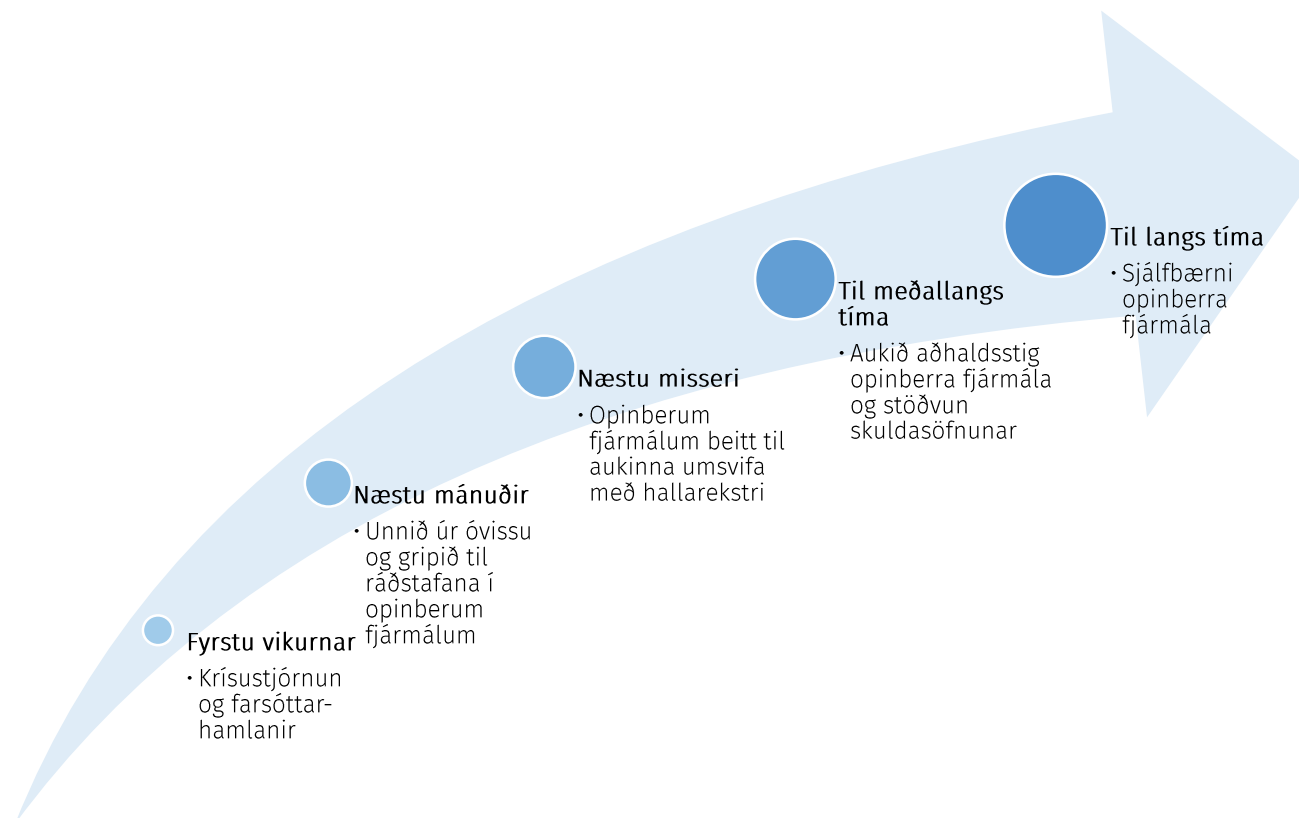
Fyrstu vikurnar

• Krísustjórnun og farsóttarhamlanir

Næstu mánuðir

• Unnið úr óvissu og gripið til ráðstafana í opinberum fjármálum

Næstu misseri

• Opinberum fjármálum beitt til aukinna umsvifa með hallarekstri

Til meðallangs tíma

• Aukið aðhaldsstig opinberra fjármála og stöðvun skuldasöfnunar

Til langs tíma

• Sjálfbærni opinberra fjármála